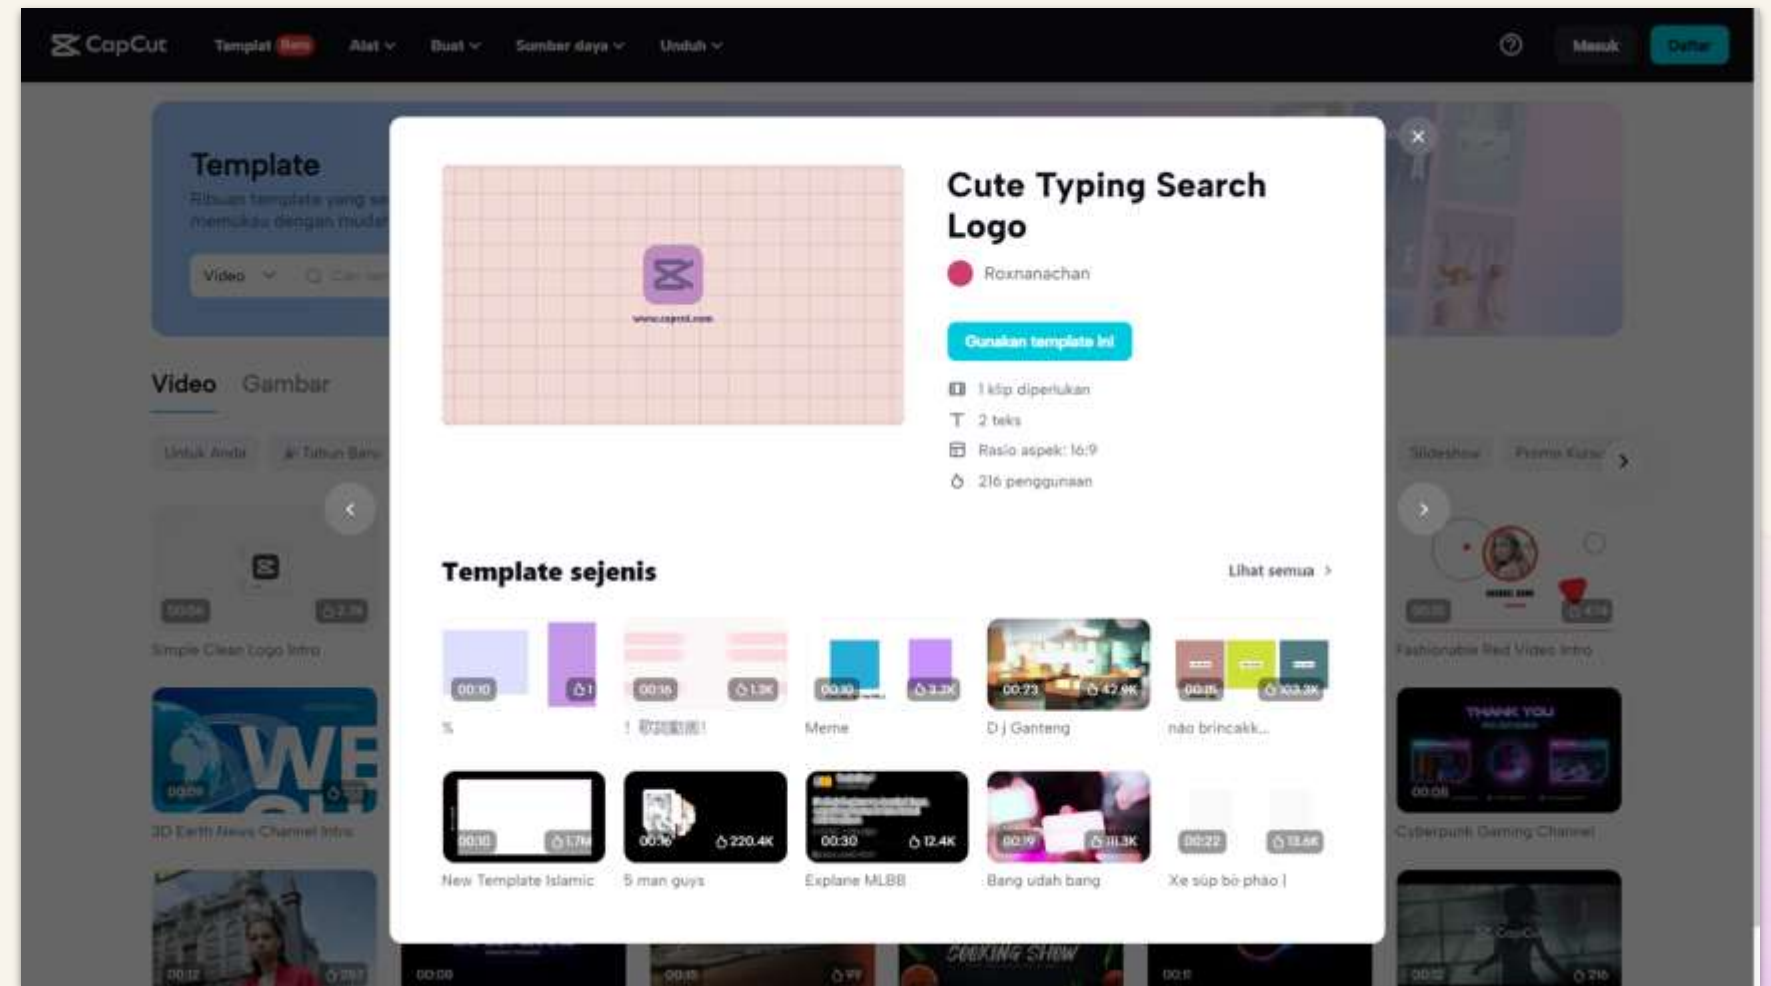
CapCut Template Baru Alat Buat Sumber daya Unduh Masuk Daftar

Template
Ribuan template yang se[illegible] menemukan dengan muda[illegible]

Video Cari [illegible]

Video Gambar

Untuk Anda Tahun Baru Slideshow Promo Kuise

00:06 2.3K
Simple Clean Logo Intro

00:09
3D Earth News Channel Intro

00:12 257

00:09

00:15 99

00:1

00:08 4.1K
Fashionable Red Video Intro

THANK YOU
00:08
Cyberpunk Gaming Channel

00:12 216

www.capcut.com

Cute Typing Search Logo

Roxnanachan

Gunakan template ini

1 klip diperlukan
2 teks
Rasio aspek: 16:9
216 penggunaan

Template sejenis

Lihat semua

00:10 1
%

00:16 1.3K
! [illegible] !

00:10 3.2K
Meme

00:23 42.9K
D j Ganteng

00:15 103.3K
nao brincakk...

00:10 1.7M
New Template Islamic

00:16 220.4K
5 man guys

00:30 12.4K
Explane MLBB

00:19 31.3K
Bang udah bang

00:22 13.6K
Xe súp bô pháo |